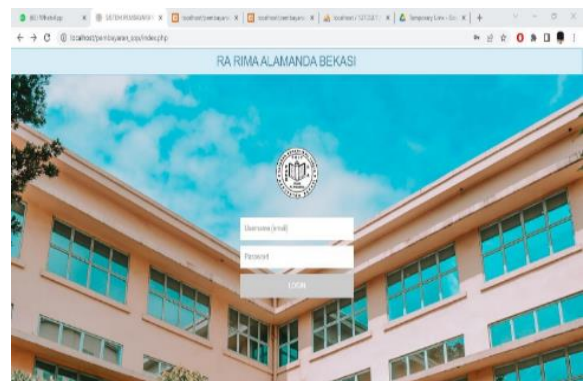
(6) WhatsApp | SISTEM PEMBAYARAN | localhost/pembayaran | localhost/pembayaran | localhost / 127.0.0.1 | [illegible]

localhost/pembayaran_spp/index.php

RA RIMA ALAMANDA BEKASI

Username (email)

Password

LOGIN